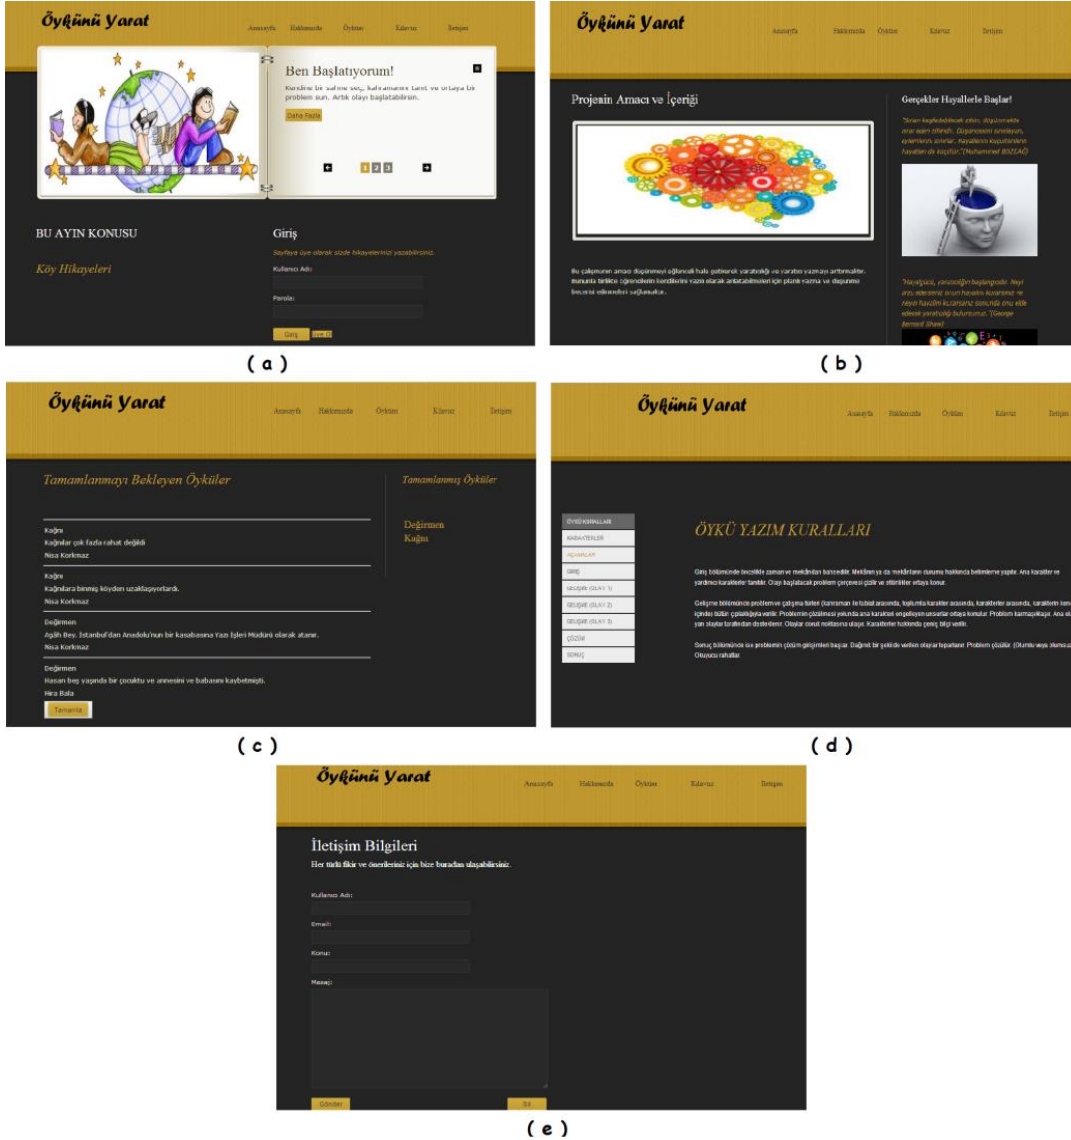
Öykünü Yarat

Anasayfa Hakkımızda Öyküm Kılavuz İletişim

Ben Başlatıyorum!

Kendine bir sahne seç, kahramanını tanıt ve ortaya bir problem sun. Artık olayı başlatabilirsin.

Daha Fazla

1 2 3

BU AYIN KONUSU

Köy Hikayeleri

Giriş

Sayfaya üye olarak sizde hikayelerinizi yazabilirsiniz.

Kullanıcı Adı:

Parola:

Giriş Üye Ol

( a )

Öykünü Yarat

Anasayfa Hakkımızda Öyküm Kılavuz İletişim

Projenin Amacı ve İçeriği

Bu çalışmanın amacı düşünmeyi eğlenceli hale getirerek yaratıcılığı ve yaratıcı yazmayı arttırmaktır. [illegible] öğrencilerin kendilerini yazılı olarak anlatabilmeleri için plank yazma ve düşünme becerisi edinmeleri sağlanacaktır.

Gerçekler Hayallerle Başlar!

"İnsan keşfedebilecek zihin, düşünmekte onur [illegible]. Düşüncesini sınırlayan, eylemlerini sınırlar. Hayallerini küçültenlerin hayatları da küçülür."(Muhammed BOZDAĞ)

"Hayalgücü, yaratıcılığın başlangıcıdır. Neyi arzu ederseniz onun hayalini kurarsınız ve neyin hayalini kurarsanız sonunda onu elde edecek yaratıcılığı bulursunuz."(George Bernard Shaw)

( b )

Öykünü Yarat

Anasayfa Hakkımızda Öyküm Kılavuz İletişim

Tamamlanmayı Bekleyen Öyküler

Kağnı
Kağnılar çok fazla rahat değildi
Nisa Korkmaz

Kağnı
Kağnılara binmiş köyden uzaklaşıyorlardı.
Nisa Korkmaz

Değirmen
Ağâh Bey, İstanbul'dan Anadolu'nun bir kasabasına Yazı İşleri Müdürü olarak atanır.
Nisa Korkmaz

Değirmen
Hasan beş yaşında bir çocuktu ve annesini ve babasını kaybetmişti.
Hira Bala

Tamamla

Tamamlanmış Öyküler

Değirmen
Kağnı

( c )

Öykünü Yarat

Anasayfa Hakkımızda Öyküm Kılavuz İletişim

ÖYKÜ KURALLARI
KARAKTERLER
AÇIKLAMALAR
GİRİŞ
GELİŞME (OLAY 1)
GELİŞME (OLAY 2)
GELİŞME (OLAY 3)
ÇÖZÜM
SONUÇ

ÖYKÜ YAZIM KURALLARI

Giriş bölümünde öncelikle zaman ve mekândan bahsedilir. Mekânın ya da mekânların durumu hakkında betimleme yapılır. Ana karakter ve yardımcı karakterler tanıtılır. Olayı başlatacak problem çerçevesi çizilir ve ettenliler ortaya konur.

Gelişme bölümünde problem ve çatışma türleri (kahraman ile tabiat arasında, toplumla karakter arasında, karakterler arasında, karakterin kendi içindeki tüm çatışmalar) verilir. Problemin çözülmesi yolunda ana karakteri engelleyen unsurlar ortaya konulur. Problem karmaşıklaşır. Ana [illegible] yan olaylar tarafından desteklenir. Olaylar çözüm noktasına ulaşır. Karakterler hakkında geniş bilgi verilir.

Sonuç bölümünde ise problemin çözüm girişimleri başlar. Dağınık bir şekilde verilen olaylar toparlanır. Problem çözülür. (Olumlu veya olumsuz) Okuyucu rahatlar.

( d )

Öykünü Yarat

Anasayfa Hakkımızda Öyküm Kılavuz İletişim

İletişim Bilgileri

Her türlü fikir ve önerileriniz için bize buradan ulaşabilirsiniz.

Kullanıcı Adı:

Email:

Konu:

Mesaj:

Gönder Sil

( e )